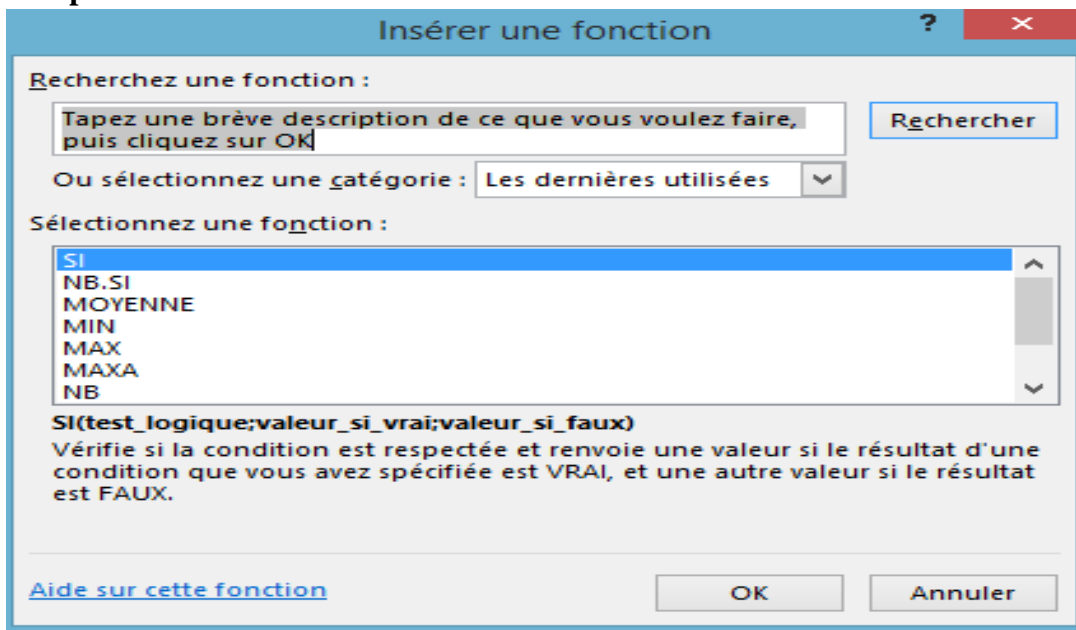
Insérer une fonction

?

×

Recherchez une fonction :

Tapez une brève description de ce que vous voulez faire, puis cliquez sur OK

Rechercher

Ou sélectionnez une catégorie : Les dernières utilisées

Sélectionnez une fonction :

SI
NB.SI
MOYENNE
MIN
MAX
MAXA
NB

SI(test_logique;valeur_si_vrai;valeur_si_faux)

Vérifie si la condition est respectée et renvoie une valeur si le résultat d'une condition que vous avez spécifiée est VRAI, et une autre valeur si le résultat est FAUX.

Aide sur cette fonction

OK

Annuler